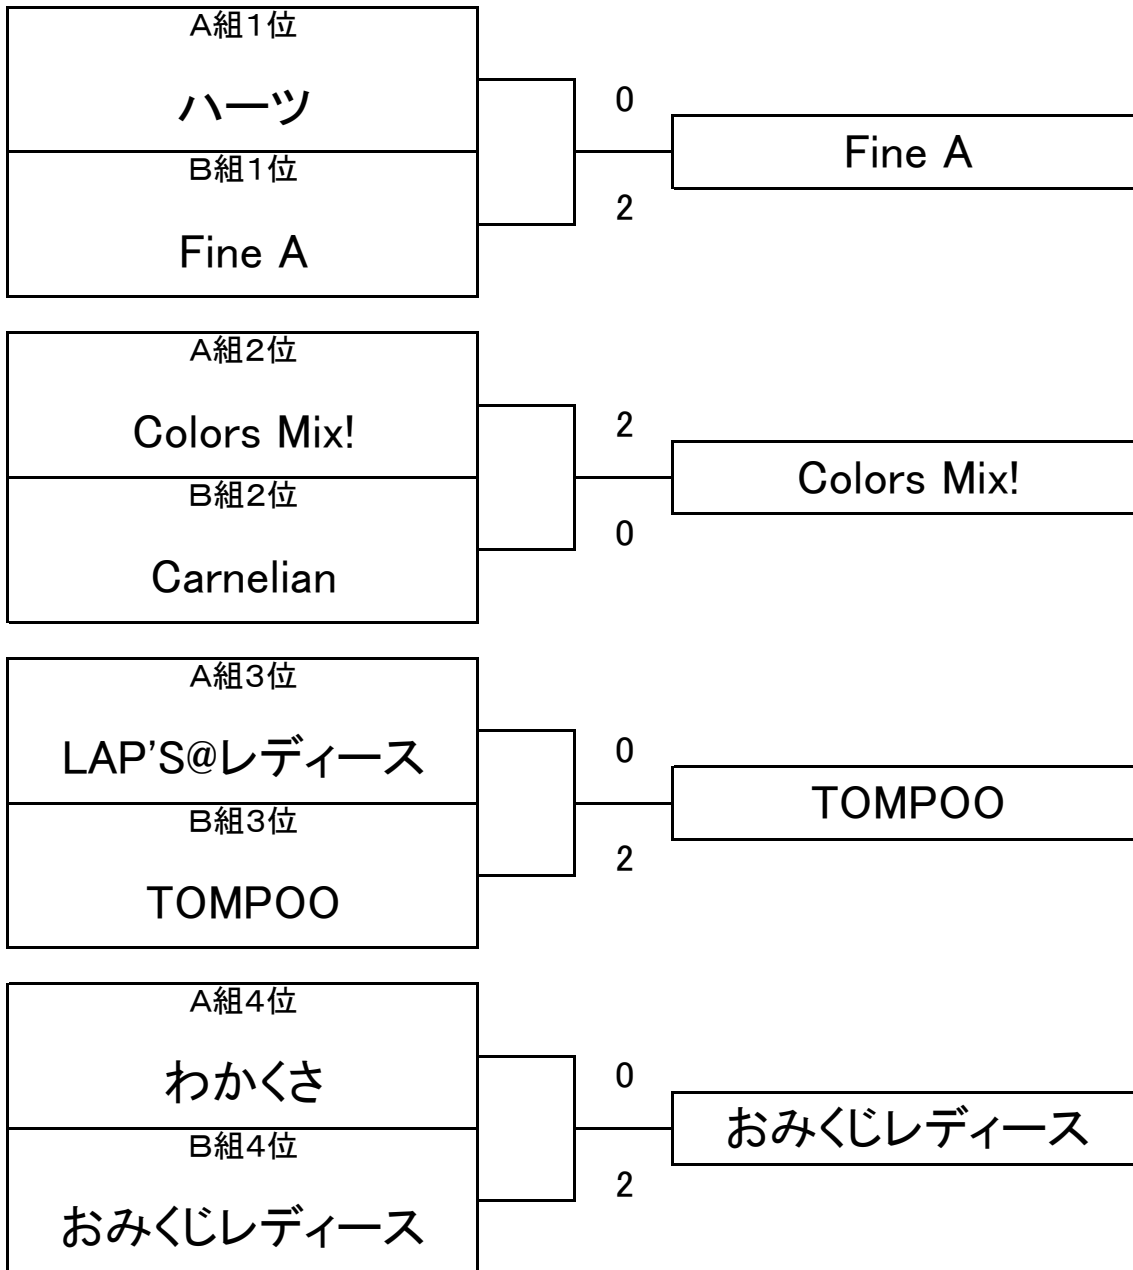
A組1位

ハーツ

B組1位

Fine A

0

2

Fine A

A組2位

Colors Mix!

B組2位

Carnelian

2

0

Colors Mix!

A組3位

LAP'S@レディース

B組3位

TOMPOO

0

2

TOMPOO

A組4位

わかくさ

B組4位

おみくじレディース

0

2

おみくじレディース